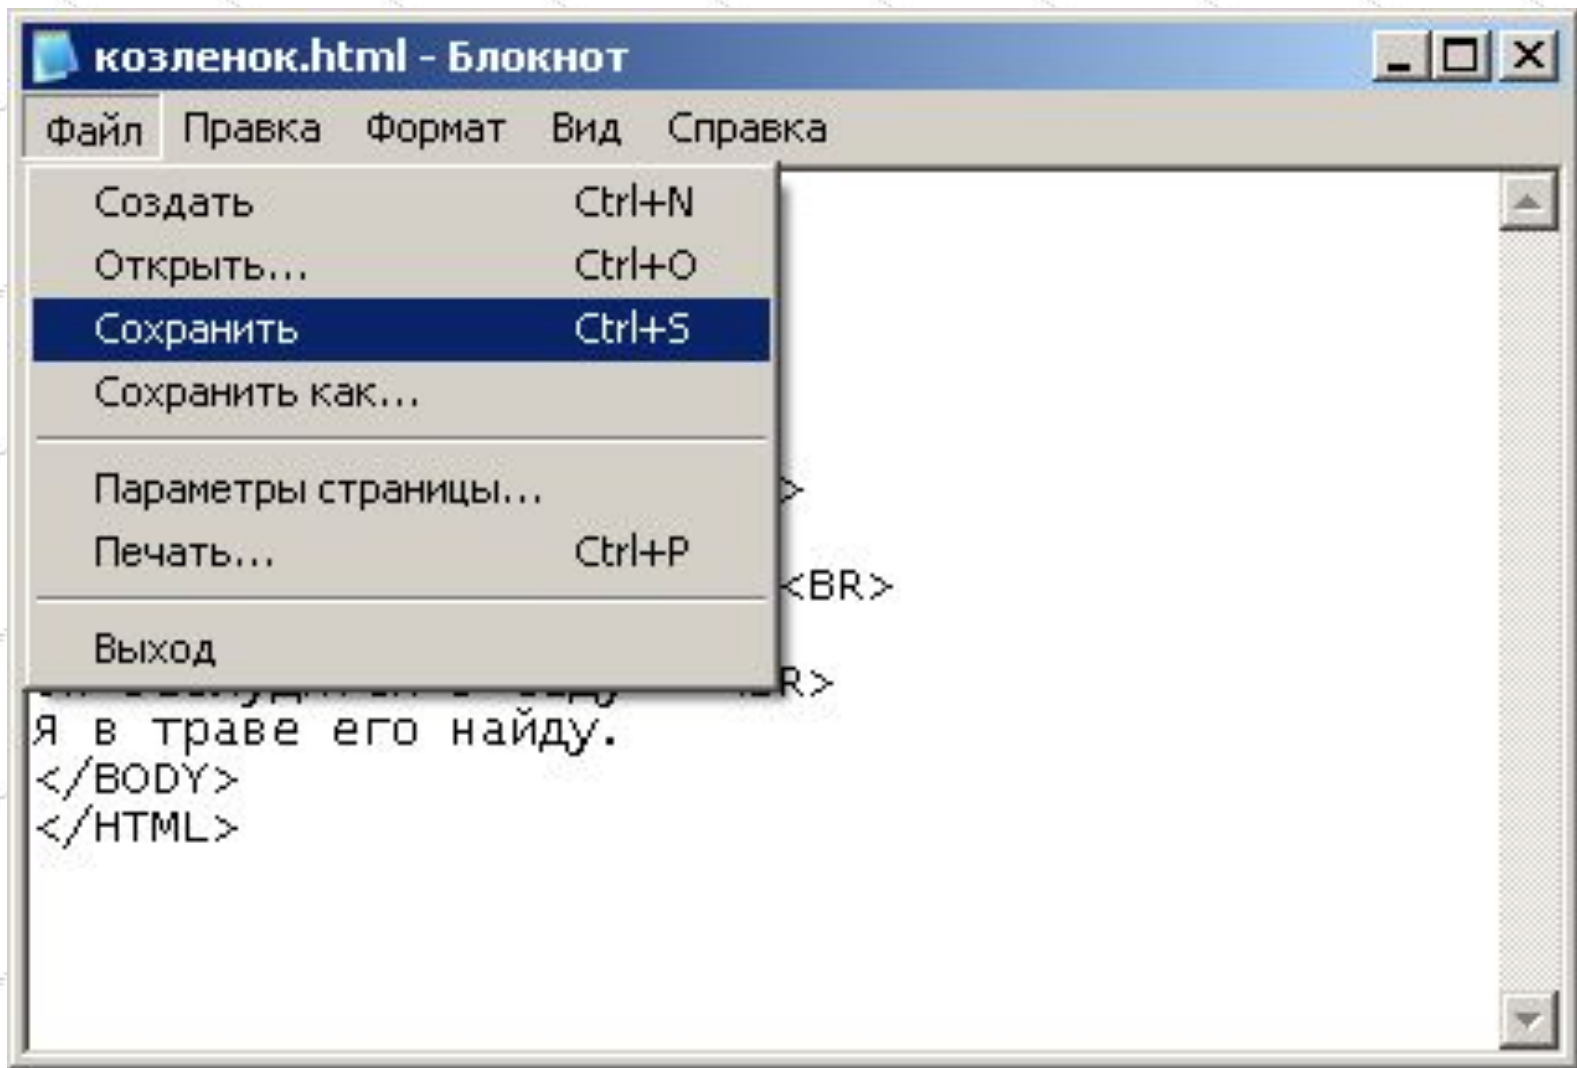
козленок.html - Блокнот

Файл Правка Формат Вид Справка

Создать Ctrl+N
Открыть... Ctrl+O
Сохранить Ctrl+S
Сохранить как...
Параметры страницы...
Печать... Ctrl+P
Выход

>
<BR>
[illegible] R>
Я в траве его найду.
</BODY>
</HTML>